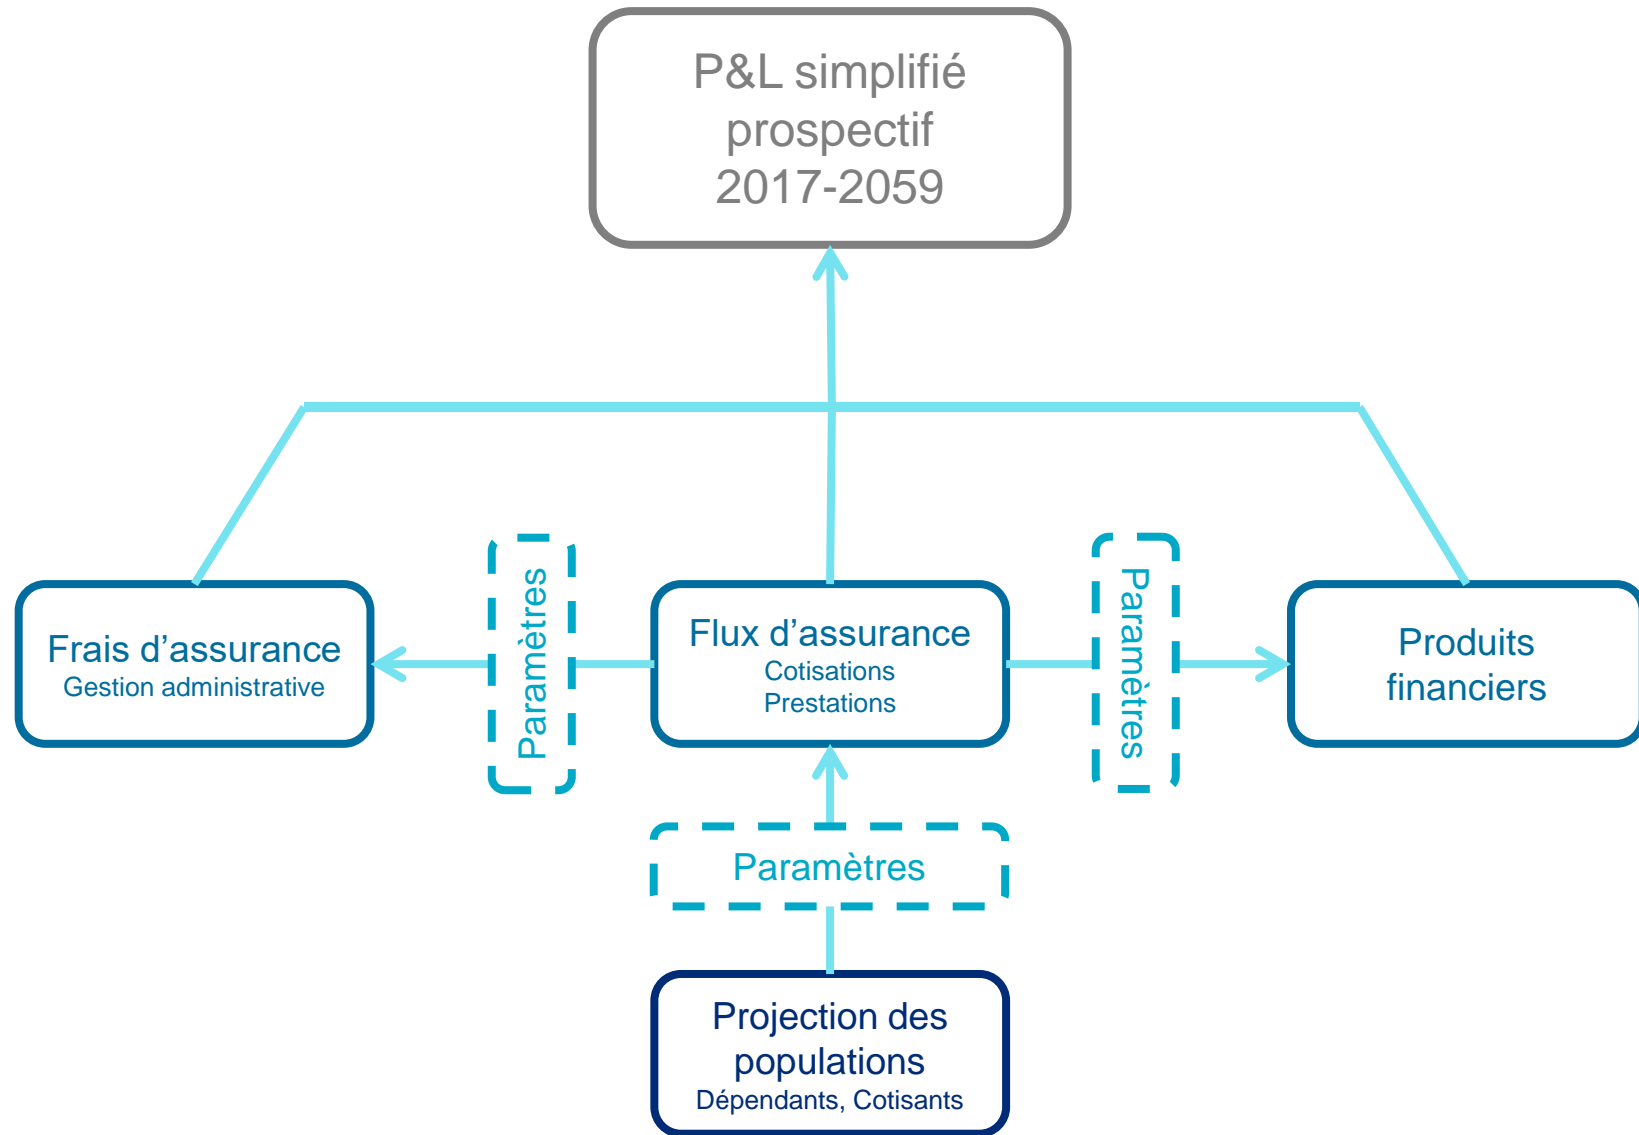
P&L simplifié prospectif 2017-2059

Frais d’assurance
Gestion administrative

Paramètres

Flux d’assurance
Cotisations
Prestations

Paramètres

Produits financiers

Paramètres

Projection des populations
Dépendants, Cotisants